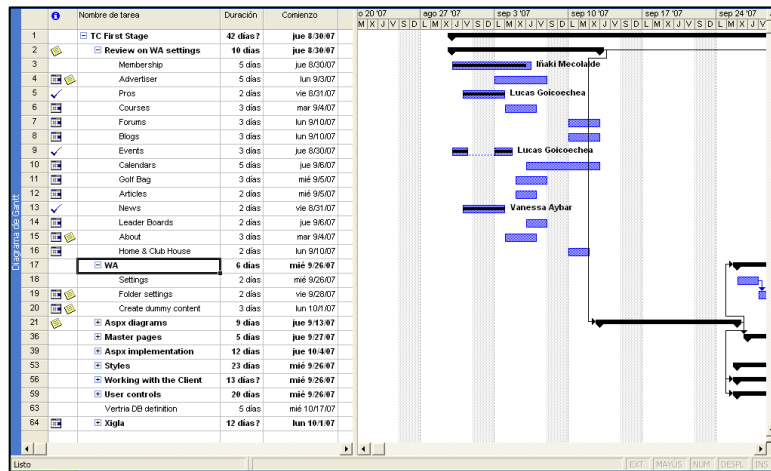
Diagrama de Gantt

| | | Nombre de tarea | Duración | Comienzo |
|---|---|---|---|---|
| 1 | | ⊟ TC First Stage | 42 días? | jue 8/30/07 |
| 2 | | ⊟ Review on WA settings | 10 días | jue 8/30/07 |
| 3 | | Membership | 5 días | jue 8/30/07 |
| 4 | | Advertiser | 5 días | lun 9/3/07 |
| 5 | ✓ | Pros | 2 días | vie 8/31/07 |
| 6 | | Courses | 3 días | mar 9/4/07 |
| 7 | | Forums | 3 días | lun 9/10/07 |
| 8 | | Blogs | 3 días | lun 9/10/07 |
| 9 | ✓ | Events | 3 días | jue 8/30/07 |
| 10 | | Calendars | 5 días | jue 9/6/07 |
| 11 | | Golf Bag | 3 días | mié 9/5/07 |
| 12 | | Articles | 2 días | mié 9/5/07 |
| 13 | ✓ | News | 2 días | vie 8/31/07 |
| 14 | | Leader Boards | 2 días | jue 9/6/07 |
| 15 | | About | 3 días | mar 9/4/07 |
| 16 | | Home & Club House | 2 días | lun 9/10/07 |
| 17 | | ⊟ WA | 6 días | mié 9/26/07 |
| 18 | | Settings | 2 días | mié 9/26/07 |
| 19 | | Folder settings | 2 días | vie 9/28/07 |
| 20 | | Create dummy content | 3 días | lun 10/1/07 |
| 21 | | ⊞ Aspx diagrams | 9 días | jue 9/13/07 |
| 36 | | ⊞ Master pages | 5 días | jue 9/27/07 |
| 39 | | ⊞ Aspx implementation | 12 días | jue 10/4/07 |
| 53 | | ⊞ Styles | 23 días | mié 9/26/07 |
| 56 | | ⊞ Working with the Client | 13 días? | mié 9/26/07 |
| 59 | | ⊞ User controls | 20 días | mié 9/26/07 |
| 63 | | Vertria DB definition | 5 días | mié 10/17/07 |
| 64 | | ⊞ Xigla | 12 días? | lun 10/1/07 |

o 20 '07 | ago 27 '07 | sep 3 '07 | sep 10 '07 | sep 17 '07 | sep 24 '07
M X J V S D L M X J V S D L M X J V S D L M X J V S D L M X J V S D L M X J V

Iñaki Mecolalde
Lucas Goicoechea
Lucas Goicoechea
Vanessa Aybar

Listo | EXT | MAYÚS | NUM | DESPL | INS